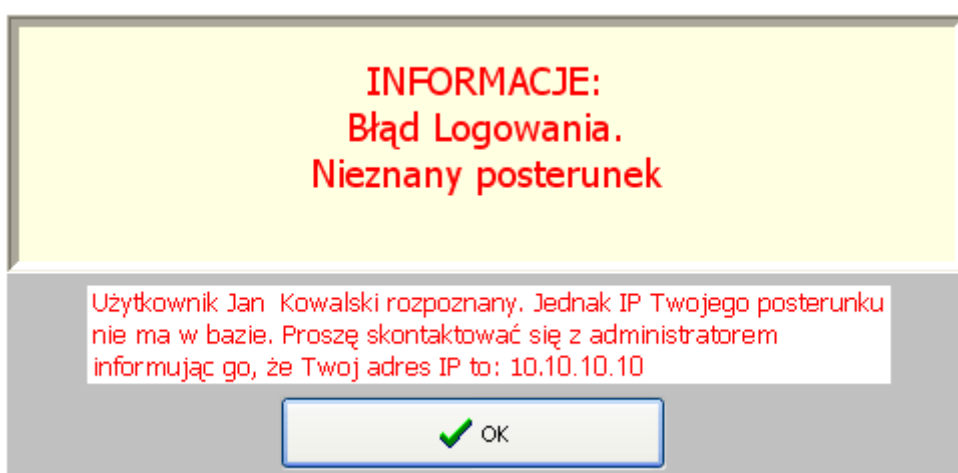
INFORMACJE:
Błąd Logowania.
Nieznany posterunek

Użytkownik Jan  Kowalski rozpoznany. Jednak IP Twojego posterunku nie ma w bazie. Proszę skontaktować się z administratorem informując go, że Twoj adres IP to: 10.10.10.10

OK